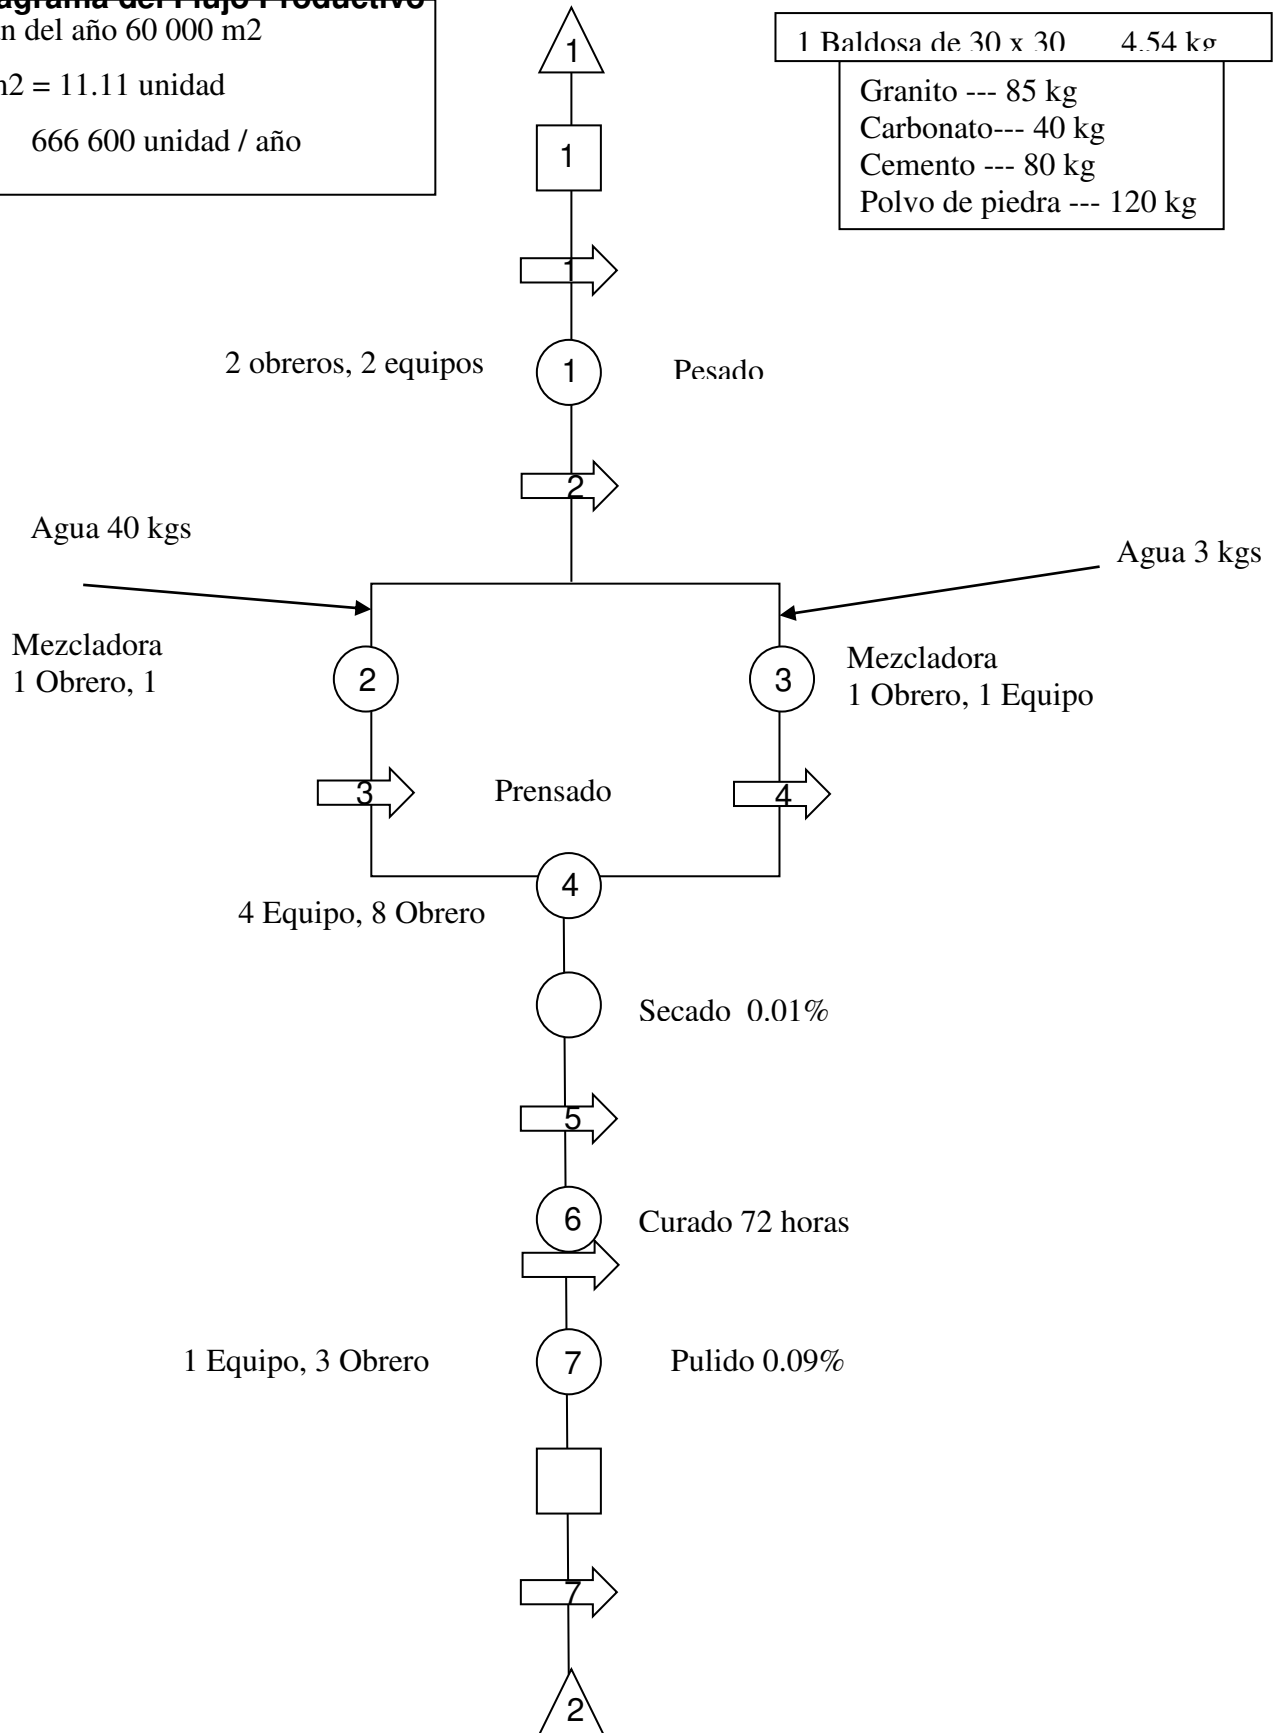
agrama del Flujo Productivo
n del año 60 000 m2

n2 = 11.11 unidad

666 600 unidad / año

1

1

1 Baldosa de 30 x 30 4.54 kg

Granito --- 85 kg
Carbonato--- 40 kg
Cemento --- 80 kg
Polvo de piedra --- 120 kg

1

2 obreros, 2 equipos

1

Pesado

2

Agua 40 kgs

Agua 3 kgs

Mezcladora
1 Obrero, 1

2

3

Mezcladora
1 Obrero, 1 Equipo

3

Prensado

4

4

4 Equipo, 8 Obrero

Secado 0.01%

5

6

Curado 72 horas

1 Equipo, 3 Obrero

7

Pulido 0.09%

7

2